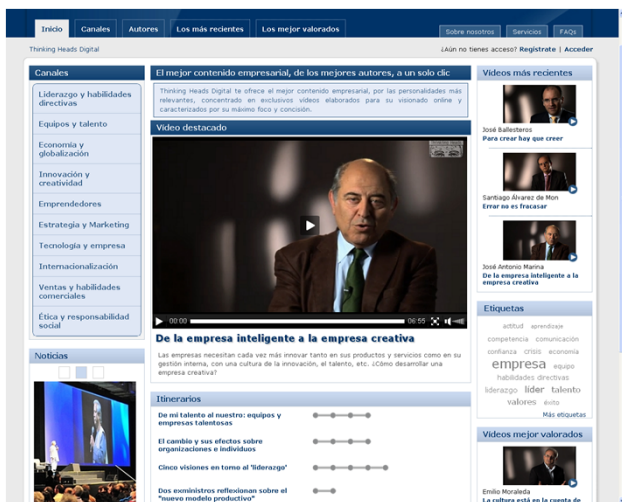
Inicio | Canales | Autores | Los más recientes | Los mejor valorados

Sobre nosotros | Servicios | FAQs

Thinking Heads Digital

¿Aún no tienes acceso? Regístrate | Acceder

Canales

Liderazgo y habilidades directivas

Equipos y talento

Economía y globalización

Innovación y creatividad

Emprendedores

Estrategia y Marketing

Tecnología y empresa

Internacionalización

Ventas y habilidades comerciales

Ética y responsabilidad social

Noticias

El mejor contenido empresarial, de los mejores autores, a un solo clic

Thinking Heads Digital te ofrece el mejor contenido empresarial, por las personalidades más relevantes, concentrado en exclusivos vídeos elaborados para su visionado online y caracterizados por su máximo foco y concisión.

Video destacado

00:00 06:55

De la empresa inteligente a la empresa creativa

Las empresas necesitan cada vez más innovar tanto en sus productos y servicios como en su gestión interna, con una cultura de la innovación, el talento, etc. ¿Cómo desarrollar una empresa creativa?

Itinerarios

De mi talento al nuestro: equipos y empresas talentosas

El cambio y sus efectos sobre organizaciones e individuos

Cinco visiones en torno al 'liderazgo'

Dos exministros reflexionan sobre el "nuevo modelo productivo"

Videos más recientes

José Ballesteros
Para crear hay que creer

Santiago Álvarez de Mon
Errar no es fracasar

José Antonio Marina
De la empresa inteligente a la empresa creativa

Etiquetas

actitud aprendizaje competencia comunicación confianza crisis economía empresa equipo habilidades directivas liderazgo líder talento valores éxito

Más etiquetas

Videos mejor valorados

Emilio Moraleda
La cultura está en la cuenta de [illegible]